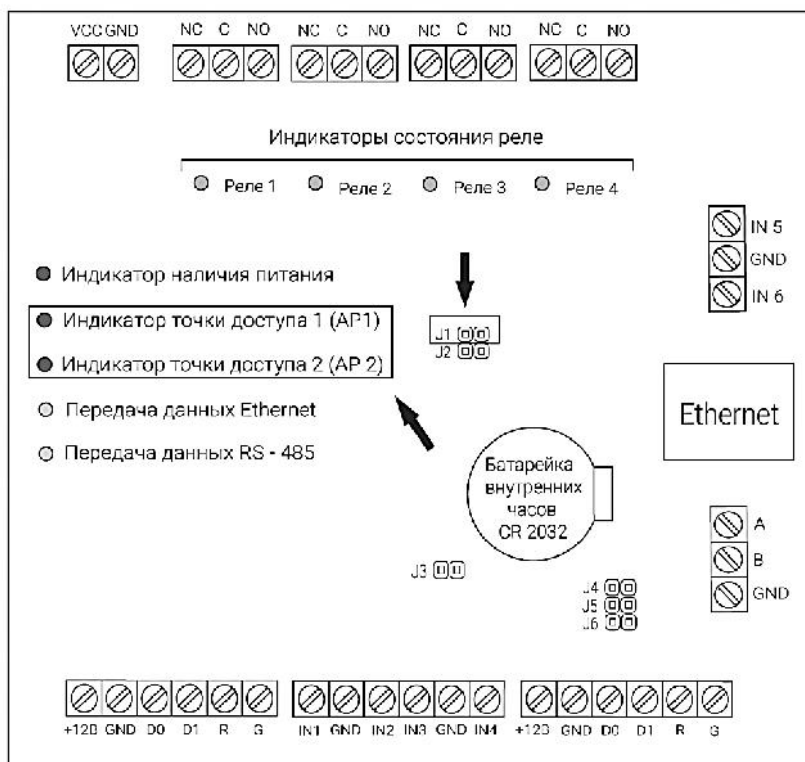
VCC GND NC C NO NC C NO NC C NO NC C NO

Индикаторы состояния реле

Реле 1 Реле 2 Реле 3 Реле 4

IN 5
GND
IN 6

Индикатор наличия питания

Индикатор точки доступа 1 (AP1)

Индикатор точки доступа 2 (AP 2)

J1
J2

Передача данных Ethernet

Передача данных RS - 485

Ethernet

Батарейка внутренних часов CR 2032

A
B
GND

J3

J4
J5
J6

+12В GND D0 D1 R G IN1 GND IN2 IN3 GND IN4 +12В GND D0 D1 R G